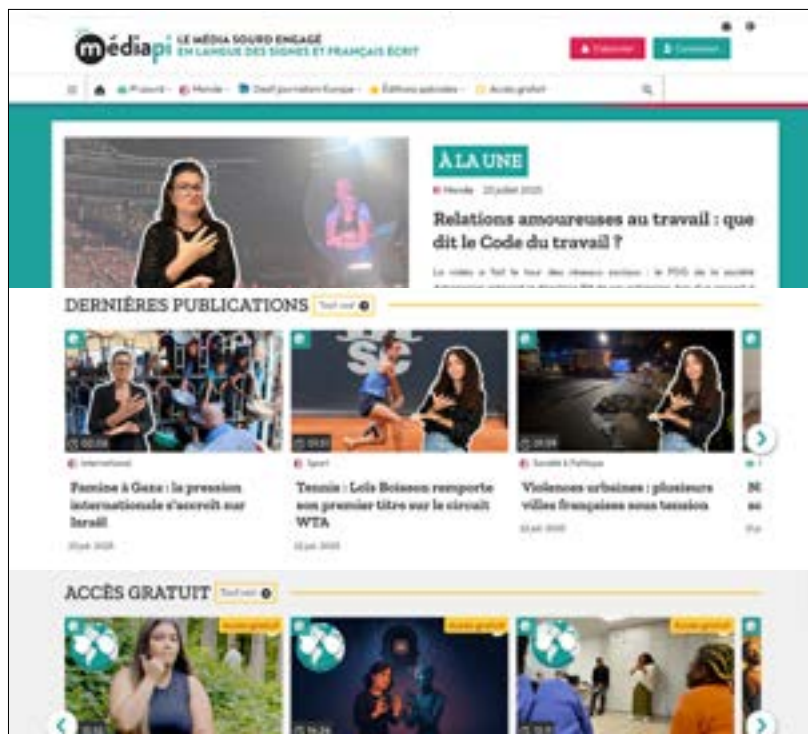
médiapi LE MÉDIA SOURD ENGAGÉ EN LANGUE DES SIGNES ET FRANÇAIS ÉCRIT

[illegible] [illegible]

France · Monde · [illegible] · Éditions spéciales · Accès gratuit

À LA UNE

Monde 23 juillet 2025

Relations amoureuses au travail : que dit le Code du travail ?

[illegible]

DERNIÈRES PUBLICATIONS Tout voir

International

Famine à Gaza : la pression internationale s'accroît sur Israël

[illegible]

Sport

Tennis : Loïs Boisson remporte son premier titre sur le circuit WTA

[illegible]

Société & Politique

Violences urbaines : plusieurs villes françaises sous tension

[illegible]

ACCÈS GRATUIT Tout voir

Accès gratuit

Accès gratuit

Accès gratuit